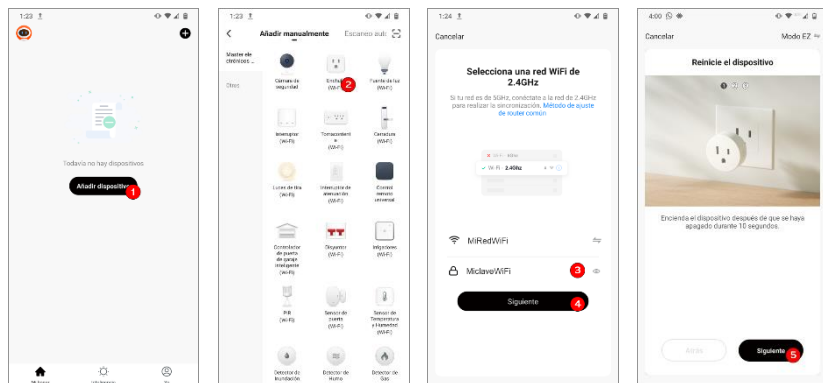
1:23

Todavía no hay dispositivos

Añadir dispositivo 1

1:23

Añadir manualmente Escaneo auto

Master de eléctricos ...

Otros

Cámara de seguridad

Enchufe (Wi-Fi) 2

Fuente de luz (Wi-Fi)

Interruptor (Wi-Fi)

Tomacorriente (Wi-Fi)

Cerradura (Wi-Fi)

Luces de tira (Wi-Fi)

Interruptor de atenuación (Wi-Fi)

Control remoto universal

Controlador de puerta de garaje inteligente (Wi-Fi)

Disyuntor (Wi-Fi)

Irrigadores (Wi-Fi)

PIR (Wi-Fi)

Sensor de puerta (Wi-Fi)

Sensor de Temperatura y Humedad (Wi-Fi)

Detector de Inundación

Detector de Humo

Detector de Gas

1:24

Cancelar

Selecciona una red WiFi de 2.4GHz

Si tu red es de 5GHz, conéctate a la red de 2.4GHz para realizar la sincronización. Método de ajuste de router común

Wi-Fi 5GHz

Wi-Fi 2.4GHz

MiRedWiFi

MiclaveWiFi 3

Siguiente 4

4:00

Cancelar Modo EZ

Reinicie el dispositivo

Encienda el dispositivo después de que se haya apagado durante 10 segundos.

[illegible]

Siguiente 5